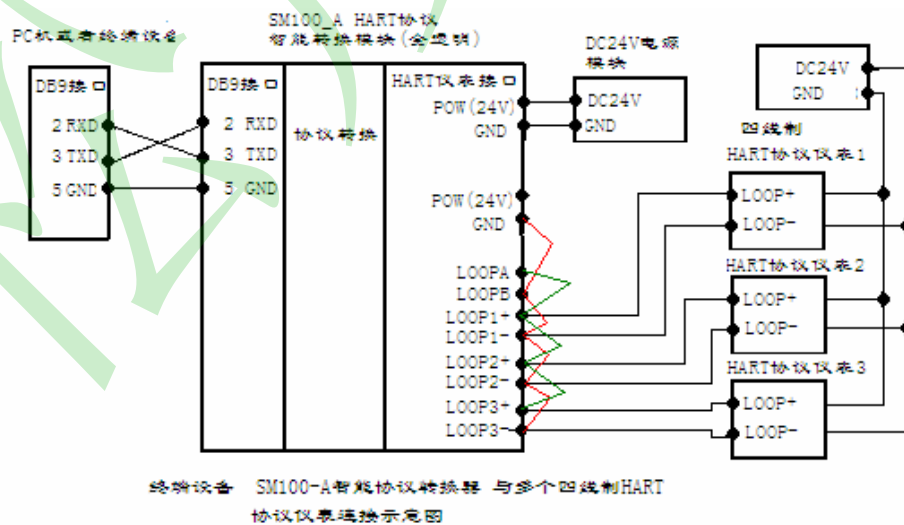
PC机或者终端设备

SM100_A HART协议智能转换模块（全透明）

DC24V电源模块

DB9接口
2 RXD
3 TXD
5 GND

DB9接口
2 RXD
3 TXD
5 GND

协议转换

HART仪表接口
POW(24V)
GND

DC24V
GND

POW(24V)
GND

LOOPA
LOOPB
LOOP1+
LOOP1-
LOOP2+
LOOP2-
LOOP3+
LOOP3-

DC24V
GND

四线制

HART协议仪表1
LOOP+
LOOP-

HART协议仪表2
LOOP+
LOOP-

HART协议仪表3
LOOP+
LOOP-

终端设备 SM100-A智能协议转换器 与多个四线制HART协议仪表连接示意图